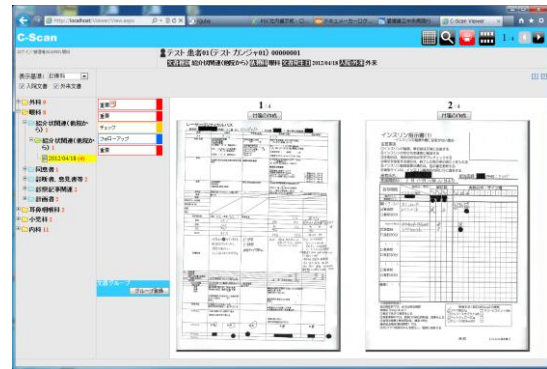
http://localhost/Viewer/View.aspx
C-Scan Viewer

C-Scan

テスト 患者01(テスト カンジャ01) 00000001
文書種別 紹介状関連(他院から) 診療科 眼科 文書作成日 2012/04/18 入院外来 外来

1 / 4

表示基準: 診療科
入院文書 外来文書

外科 0
眼科 5
紹介状関連(他院から) 1
紹介状関連(他院から) 1
2012/04/18 (4)
同意書 1
診療表、意見書等 2
診療記事関連 1
評価書 2
耳鼻咽喉科 2
小児科 1
内科 11

重要
重要
チェック
フォローアップ
重要

文書グループ
グループ登録

1 / 4
付箋の作成

2 / 4
付箋の作成

インスリン指示書